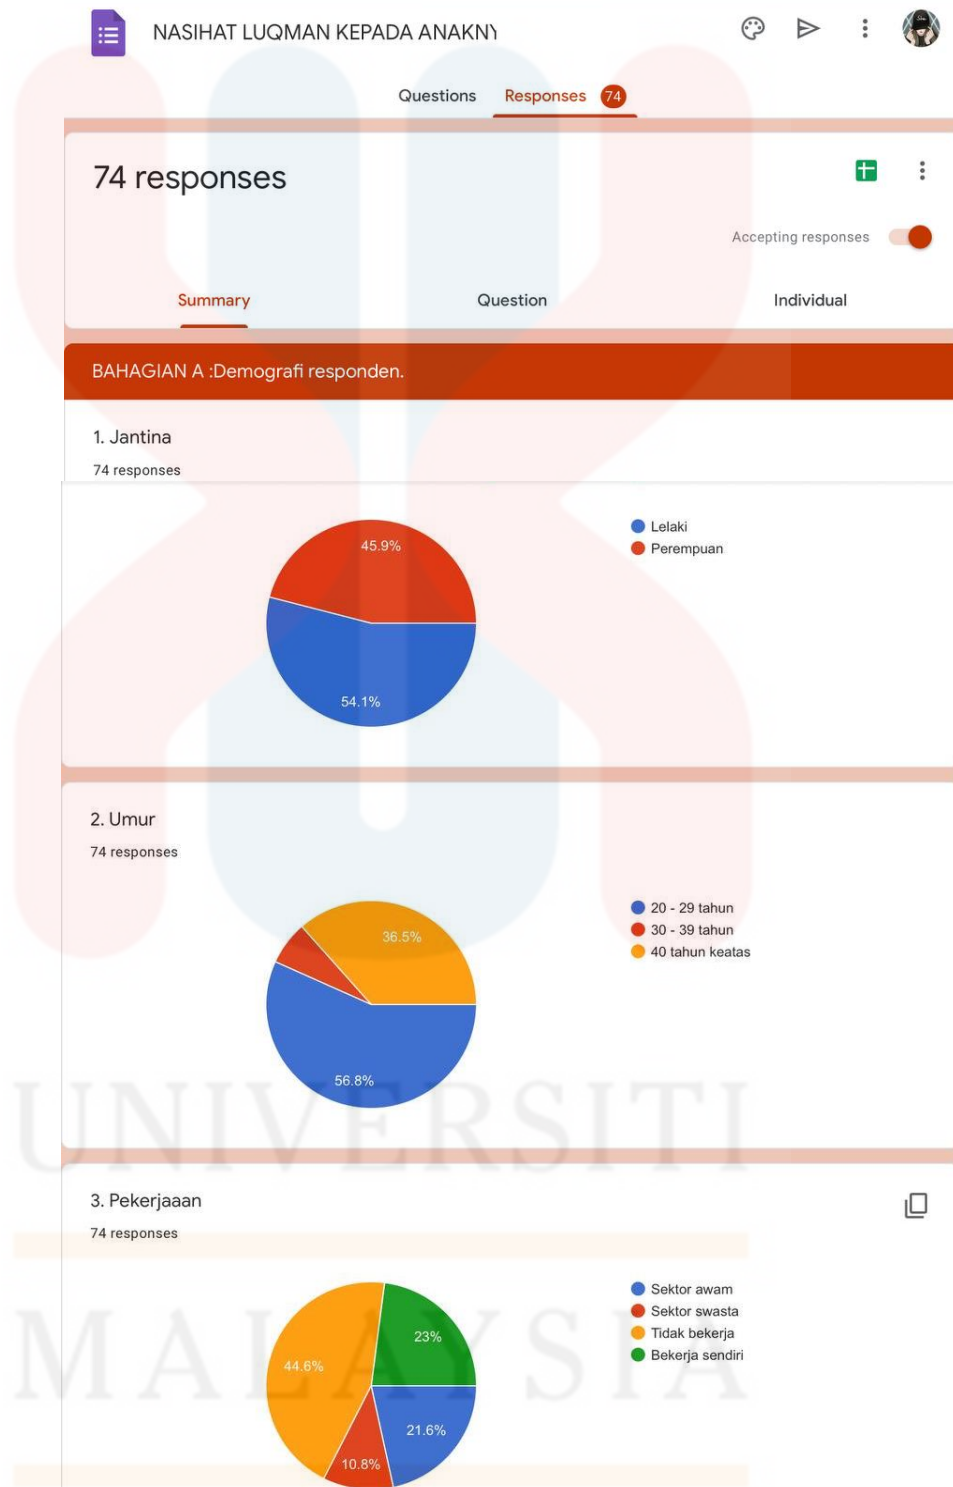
NASIHAT LUQMAN KEPADA ANAKNY

Questions Responses 74

74 responses

Accepting responses

Summary Question Individual

BAHAGIAN A :Demografi responden.

1. Jantina

74 responses

45.9%

54.1%

Lelaki
Perempuan

2. Umur

74 responses

36.5%

56.8%

20 - 29 tahun
30 - 39 tahun
40 tahun keatas

3. Pekerjaaan

74 responses

44.6%

23%

21.6%

10.8%

Sektor awam
Sektor swasta
Tidak bekerja
Bekerja sendiri

UNIVERSITI MALAYSIA